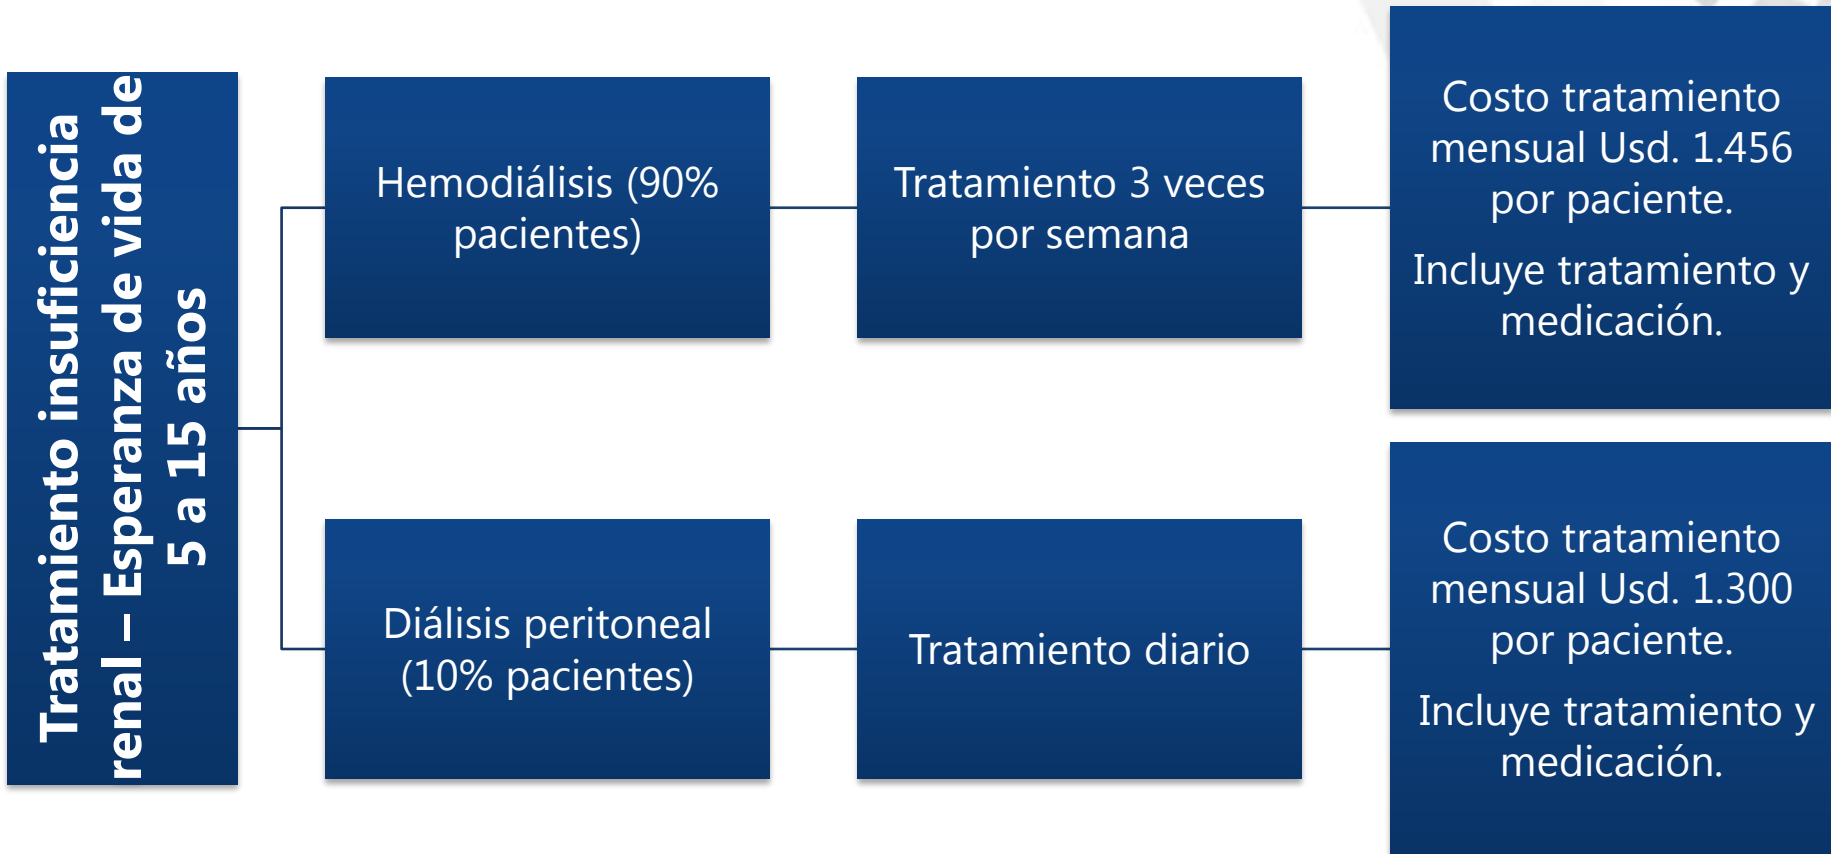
Tratamiento insuficiencia renal – Esperanza de vida de 5 a 15 años

Hemodiálisis (90% pacientes)

Tratamiento 3 veces por semana

Costo tratamiento mensual Usd. 1.456 por paciente.

Incluye tratamiento y medicación.

Diálisis peritoneal (10% pacientes)

Tratamiento diario

Costo tratamiento mensual Usd. 1.300 por paciente.

Incluye tratamiento y medicación.